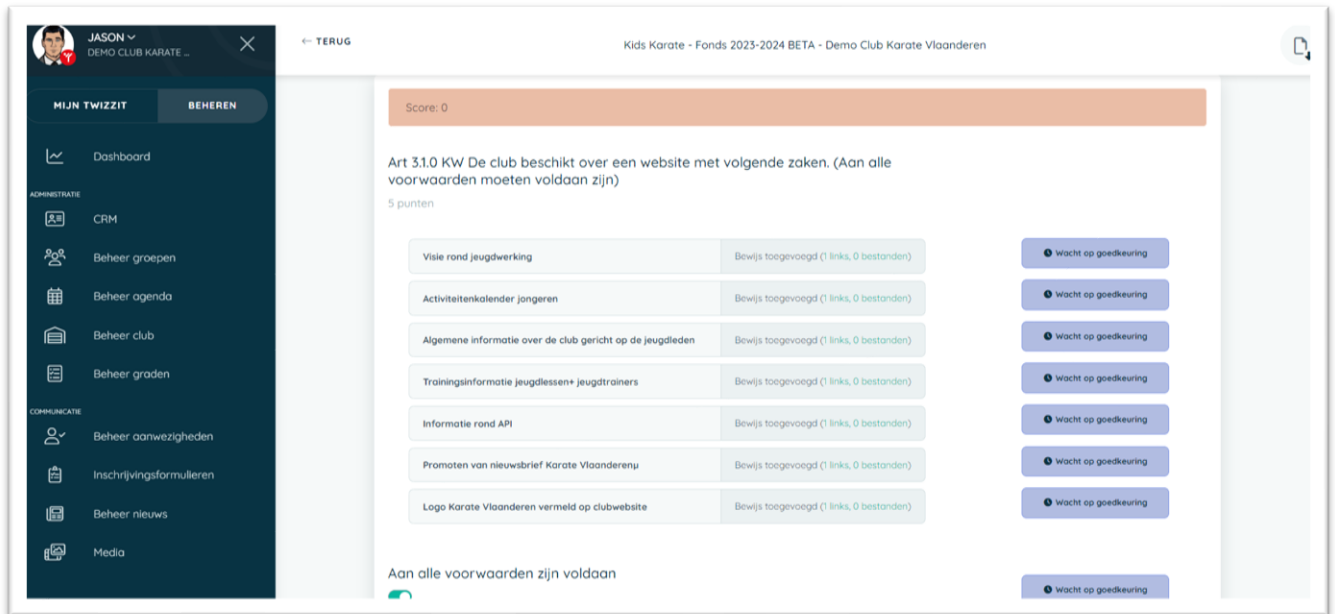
JASON
DEMO CLUB KARATE ...

MIJN TWIZZIT
BEHEREN

Dashboard

ADMINISTRATIE

CRM

Beheer groepen

Beheer agenda

Beheer club

Beheer graden

COMMUNICATIE

Beheer aanwezigheden

Inschrijvingsformulieren

Beheer nieuws

Media

← TERUG

Kids Karate - Fonds 2023-2024 BETA - Demo Club Karate Vlaanderen

Score: 0

Art 3.1.0 KW De club beschikt over een website met volgende zaken. (Aan alle voorwaarden moeten voldaan zijn)

5 punten

| Visie rond jeugdwerking | Bewijs toegevoegd (1 links, 0 bestanden) | Wacht op goedkeuring |
|---|---|---|
| Activiteitenkalender jongeren | Bewijs toegevoegd (1 links, 0 bestanden) | Wacht op goedkeuring |
| Algemene informatie over de club gericht op de jeugdleden | Bewijs toegevoegd (1 links, 0 bestanden) | Wacht op goedkeuring |
| Trainingsinformatie jeugdlessen+ jeugdtrainers | Bewijs toegevoegd (1 links, 0 bestanden) | Wacht op goedkeuring |
| Informatie rond API | Bewijs toegevoegd (1 links, 0 bestanden) | Wacht op goedkeuring |
| Promoten van nieuwsbrief Karate Vlaanderenµ | Bewijs toegevoegd (1 links, 0 bestanden) | Wacht op goedkeuring |
| Logo Karate Vlaanderen vermeld op clubwebsite | Bewijs toegevoegd (1 links, 0 bestanden) | Wacht op goedkeuring |

Aan alle voorwaarden zijn voldaan

Wacht op goedkeuring